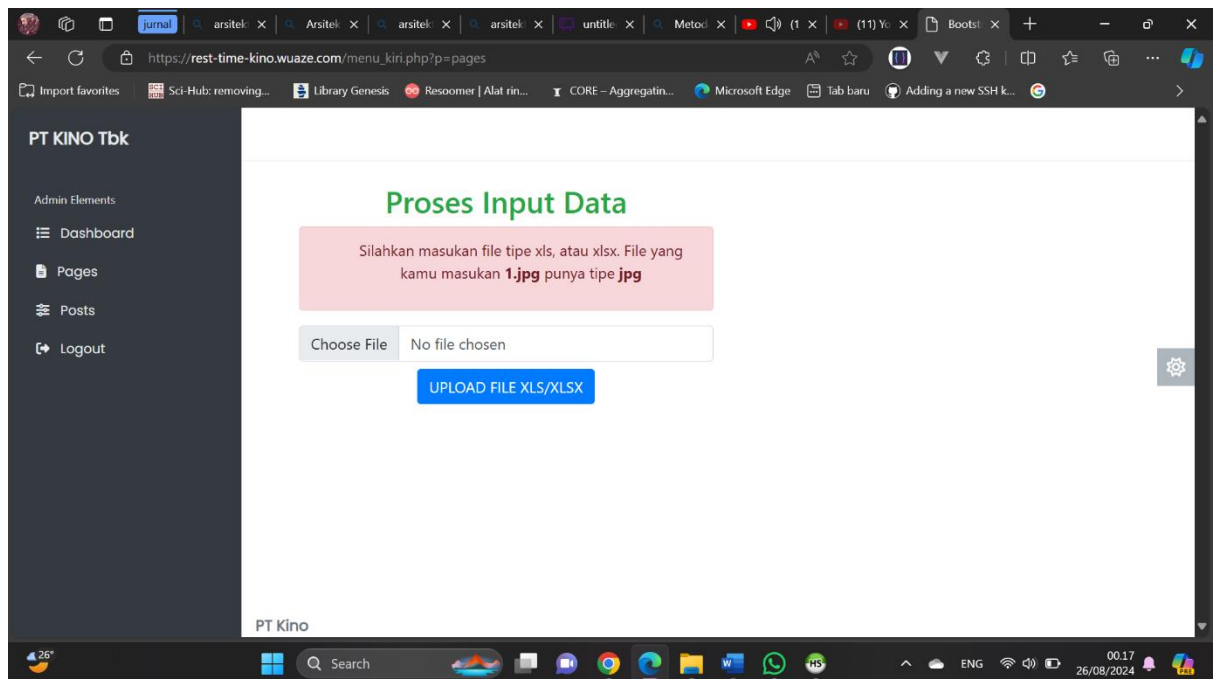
jurnal | arsitek × | Arsitek × | arsitek × | arsitek × | untitle × | Metod × | (1 × | (11) Yo × | Bootst × | +

https://rest-time-kino.wuaze.com/menu_kiri.php?p=pages

Import favorites | Sci-Hub: removing... | Library Genesis | Resoomer | Alat rin... | CORE – Aggregatin... | Microsoft Edge | Tab baru | Adding a new SSH k...

PT KINO Tbk

Admin Elements

Dashboard

Pages

Posts

Logout

Proses Input Data

Silahkan masukan file tipe xls, atau xlsx. File yang kamu masukan **1.jpg** punya tipe **jpg**

Choose File No file chosen

UPLOAD FILE XLS/XLSX

PT Kino

26°

Search

ENG

00.17
26/08/2024